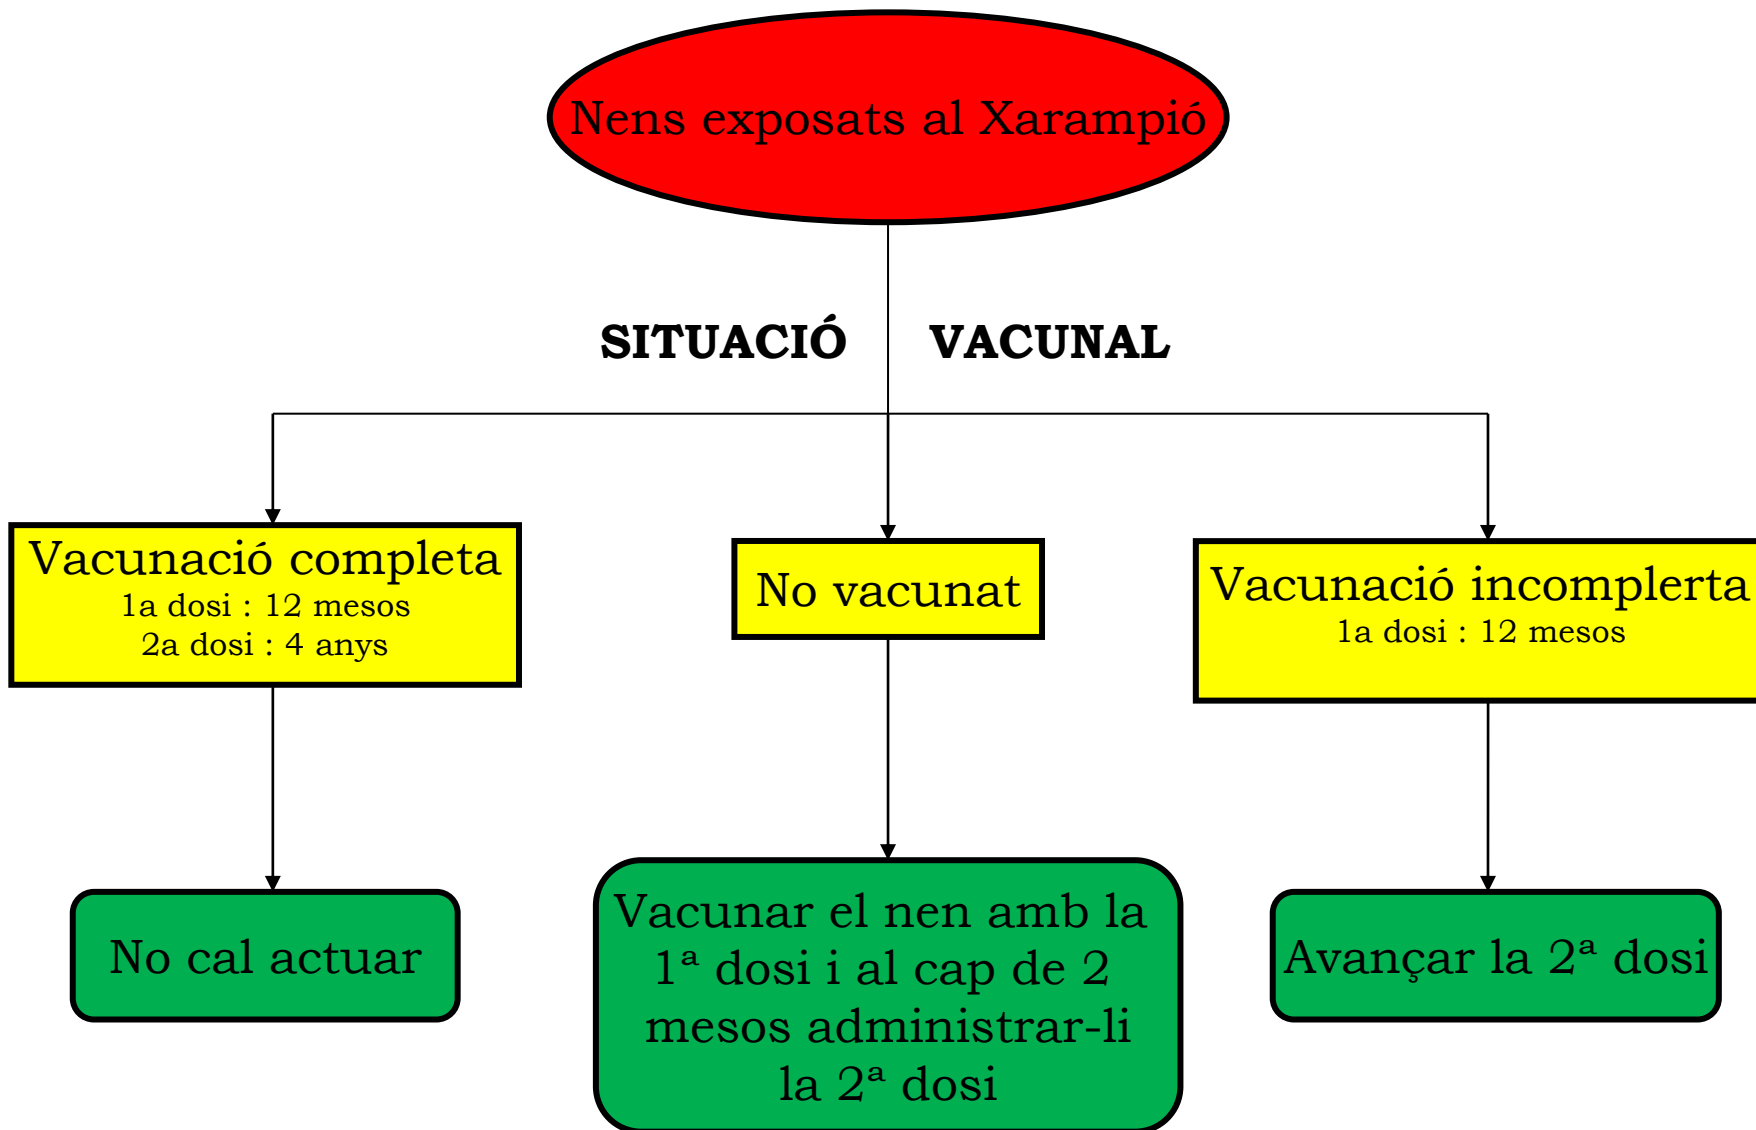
Nens exposats al Xarampió

SITUACIÓ VACUNAL

Vacunació completa
1a dosi : 12 mesos
2a dosi : 4 anys

No vacunat

Vacunació incomplerta
1a dosi : 12 mesos

No cal actuar

Vacunar el nen amb la 1ª dosi i al cap de 2 mesos administrar-li la 2ª dosi

Avançar la 2ª dosi